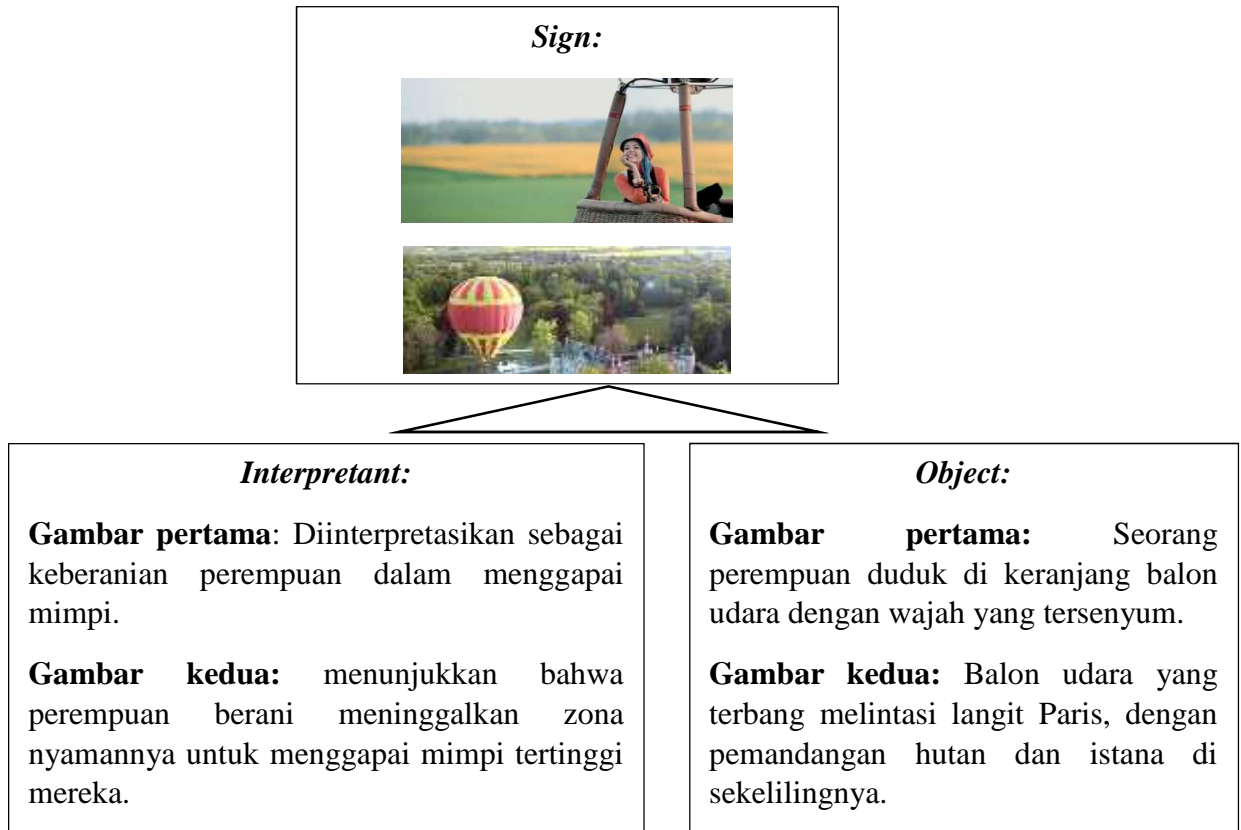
Sign:

Interpretant:

**Gambar pertama**: Diinterpretasikan sebagai keberanian perempuan dalam menggapai mimpi.

**Gambar kedua:** menunjukkan bahwa perempuan berani meninggalkan zona nyamannya untuk menggapai mimpi tertinggi mereka.

Object:

**Gambar pertama:** Seorang perempuan duduk di keranjang balon udara dengan wajah yang tersenyum.

**Gambar kedua:** Balon udara yang terbang melintasi langit Paris, dengan pemandangan hutan dan istana di sekelilingnya.